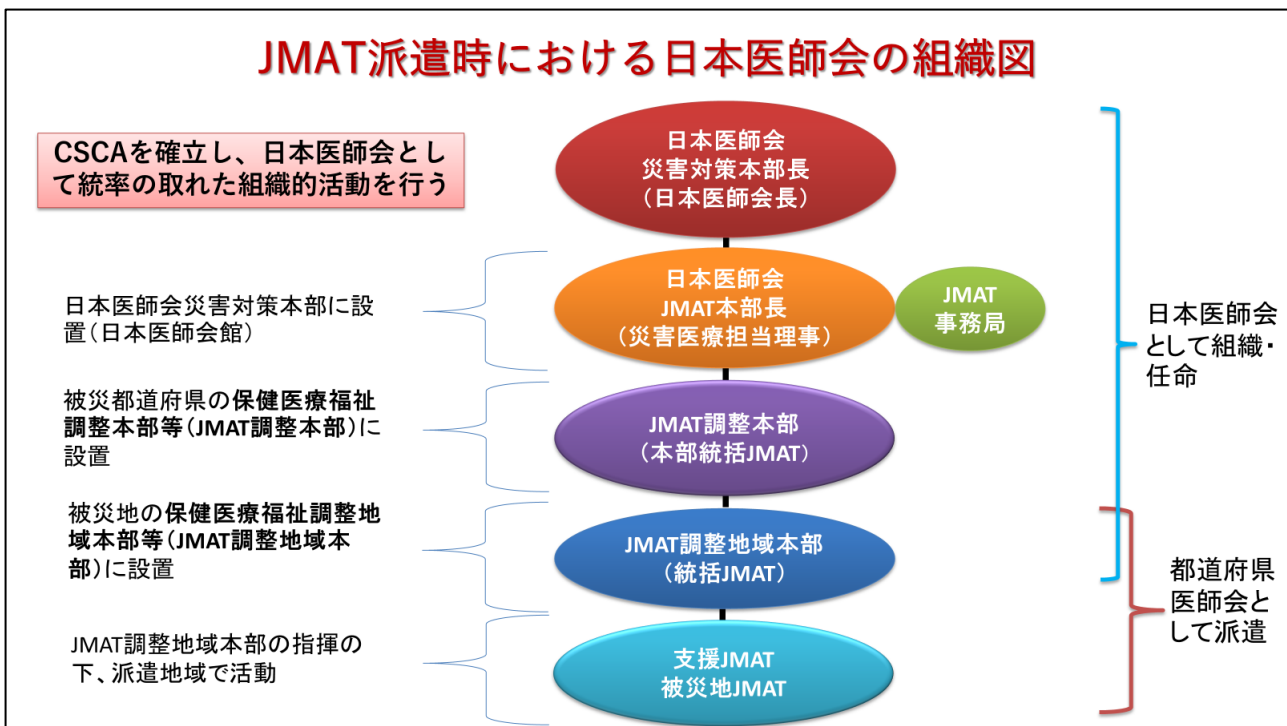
JMAT派遣時における日本医師会の組織図

CSCAを確立し、日本医師会として統率の取れた組織的活動を行う

日本医師会
災害対策本部長
（日本医師会長）

日本医師会災害対策本部に設置（日本医師会館）

日本医師会
JMAT本部長
（災害医療担当理事）

JMAT
事務局

被災都道府県の保健医療福祉調整本部等（JMAT調整本部）に設置

JMAT調整本部
（本部統括JMAT）

被災地の保健医療福祉調整地域本部等（JMAT調整地域本部）に設置

JMAT調整地域本部
（統括JMAT）

JMAT調整地域本部の指揮の下、派遣地域で活動

支援JMAT
被災地JMAT

日本医師会として組織・任命

都道府県医師会として派遣